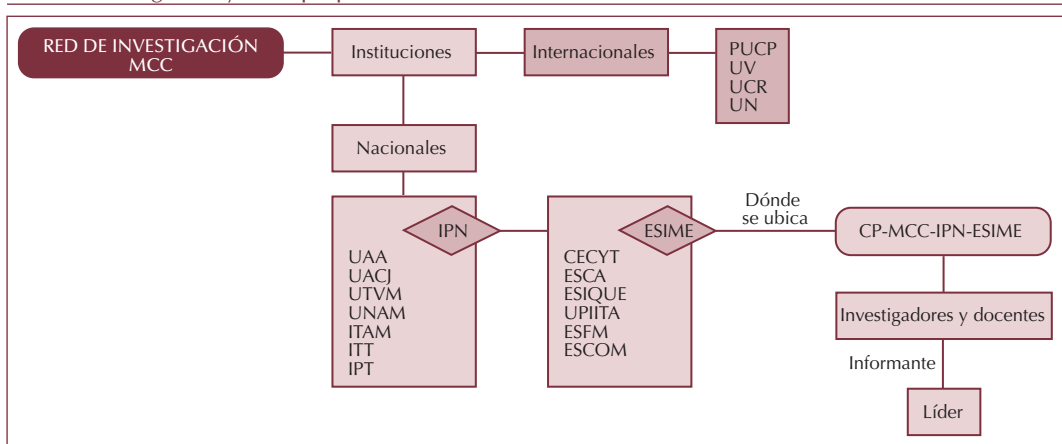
RED DE INVESTIGACIÓN MCC

Instituciones

Internacionales

PUCP
UV
UCR
UN

Nacionales

IPN

UAA
UACJ
UTVM
UNAM
ITAM
ITT
IPT

ESIME

CECYT
ESCA
ESIQUE
UPIITA
ESFM
ESCOM

Dónde se ubica

CP-MCC-IPN-ESIME

Investigadores y docentes

Informante

Líder